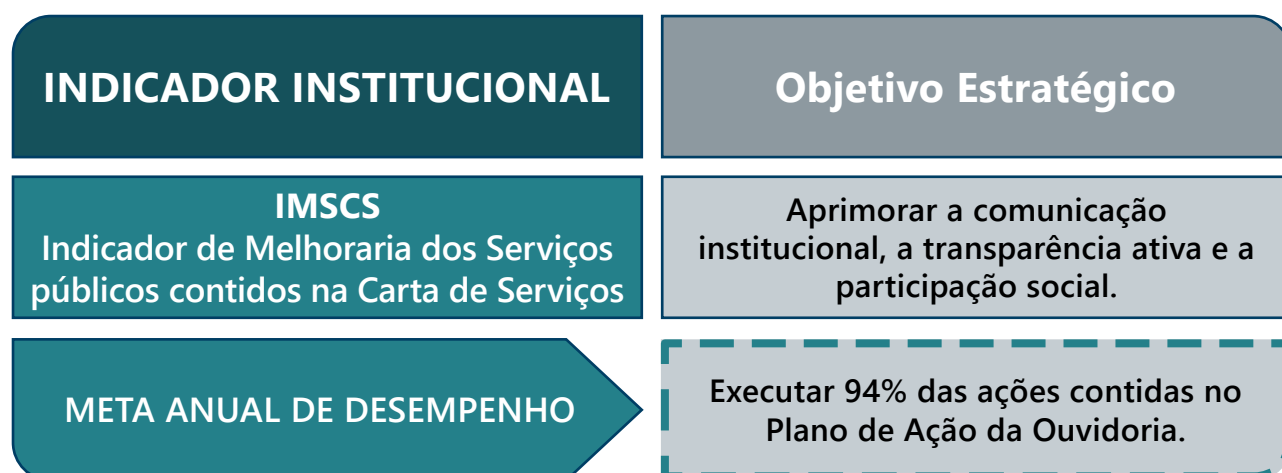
INDICADOR INSTITUCIONAL

Objetivo Estratégico

IMSCS
Indicador de Melhoraria dos Serviços públicos contidos na Carta de Serviços

Aprimorar a comunicação institucional, a transparência ativa e a participação social.

META ANUAL DE DESEMPENHO

Executar 94% das ações contidas no Plano de Ação da Ouvidoria.